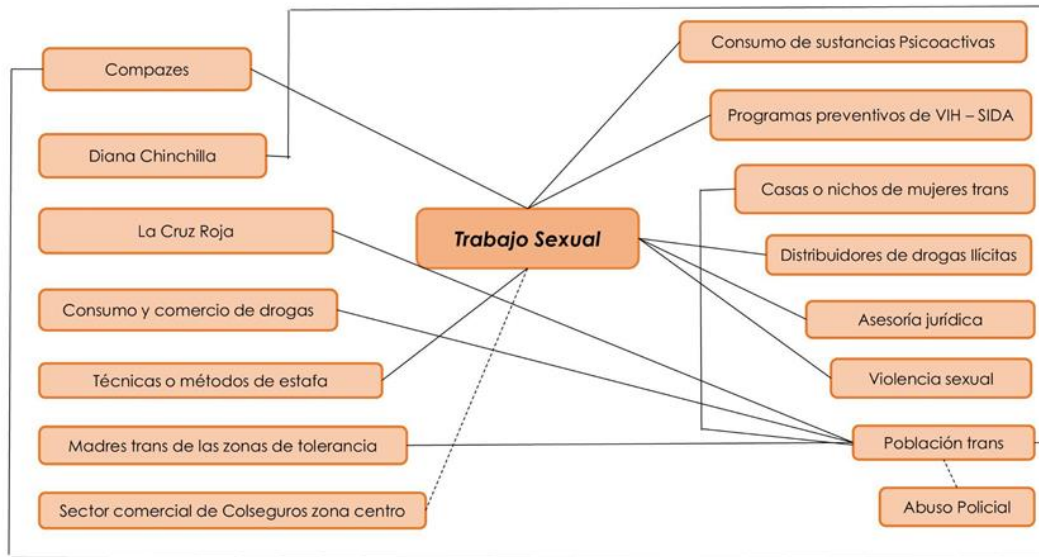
Compazes

Diana Chinchilla

La Cruz Roja

Consumo y comercio de drogas

Técnicas o métodos de estafa

Madres trans de las zonas de tolerancia

Sector comercial de Colseguros zona centro

Trabajo Sexual

Consumo de sustancias Psicoactivas

Programas preventivos de VIH – SIDA

Casas o nichos de mujeres trans

Distribuidores de drogas Ilícitas

Asesoría jurídica

Violencia sexual

Población trans

Abuso Policial